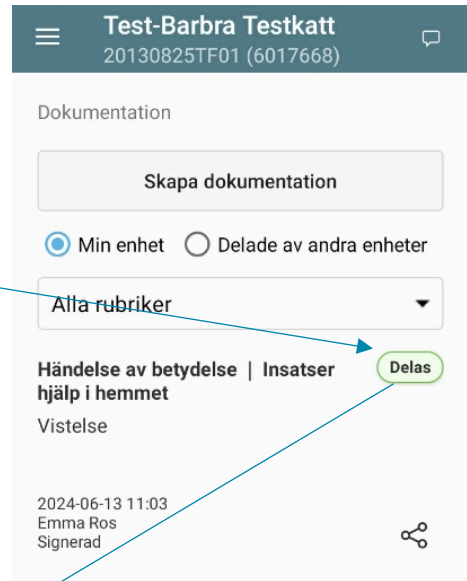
Test-Barbra Testkatt
20130825TF01 (6017668)

Dokumentation

Skapa dokumentation

Min enhet Delade av andra enheter

Alla rubriker

Händelse av betydelse | Insatser hjälp i hemmet

Delas

Vistelse

2024-06-13 11:03
Emma Ros
Signerad